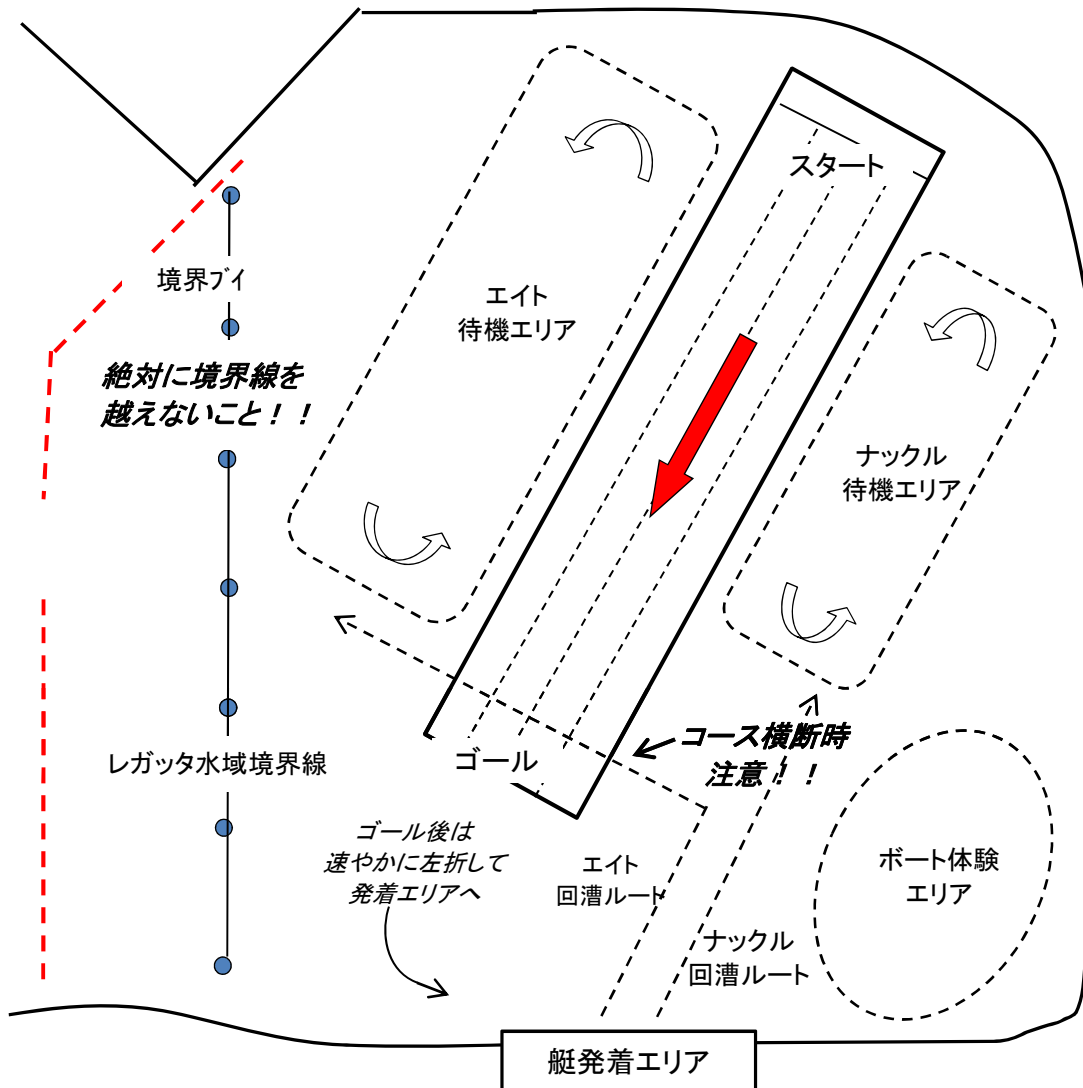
スタート

エイト
待機エリア

境界ブイ

絶対に境界線を
越えないこと！！

ナックル
待機エリア

レガッタ水域境界線

ゴール

コース横断時
注意！！

ゴール後は
速やかに左折して
発着エリアへ

エイト
回漕ルート

ナックル
回漕ルート

ボート体験
エリア

艇発着エリア